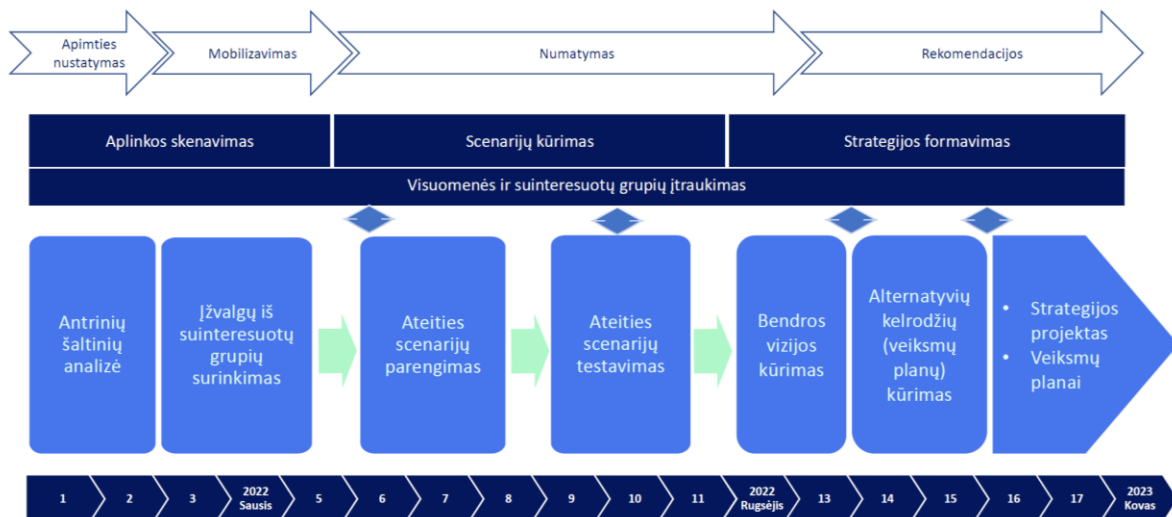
Apimties nustatymas

Mobilizavimas

Numatymas

Rekomendacijos

Aplinkos skenavimas

Scenarijų kūrimas

Strategijos formavimas

Visuomenės ir suinteresuotų grupių įtraukimas

Antrinių šaltinių analizė

Įžvalgų iš suinteresuotų grupių surinkimas

Ateities scenarijų parengimas

Ateities scenarijų testavimas

Bendros vizijos kūrimas

Alternatyvių kelrodžių (veiksmų planų) kūrimas

- Strategijos projektas
- Veiksmų planai

1

2

3

2022 Sausis

5

6

7

8

9

10

11

2022 Rugsėjis

13

14

15

16

17

2023 Kovas